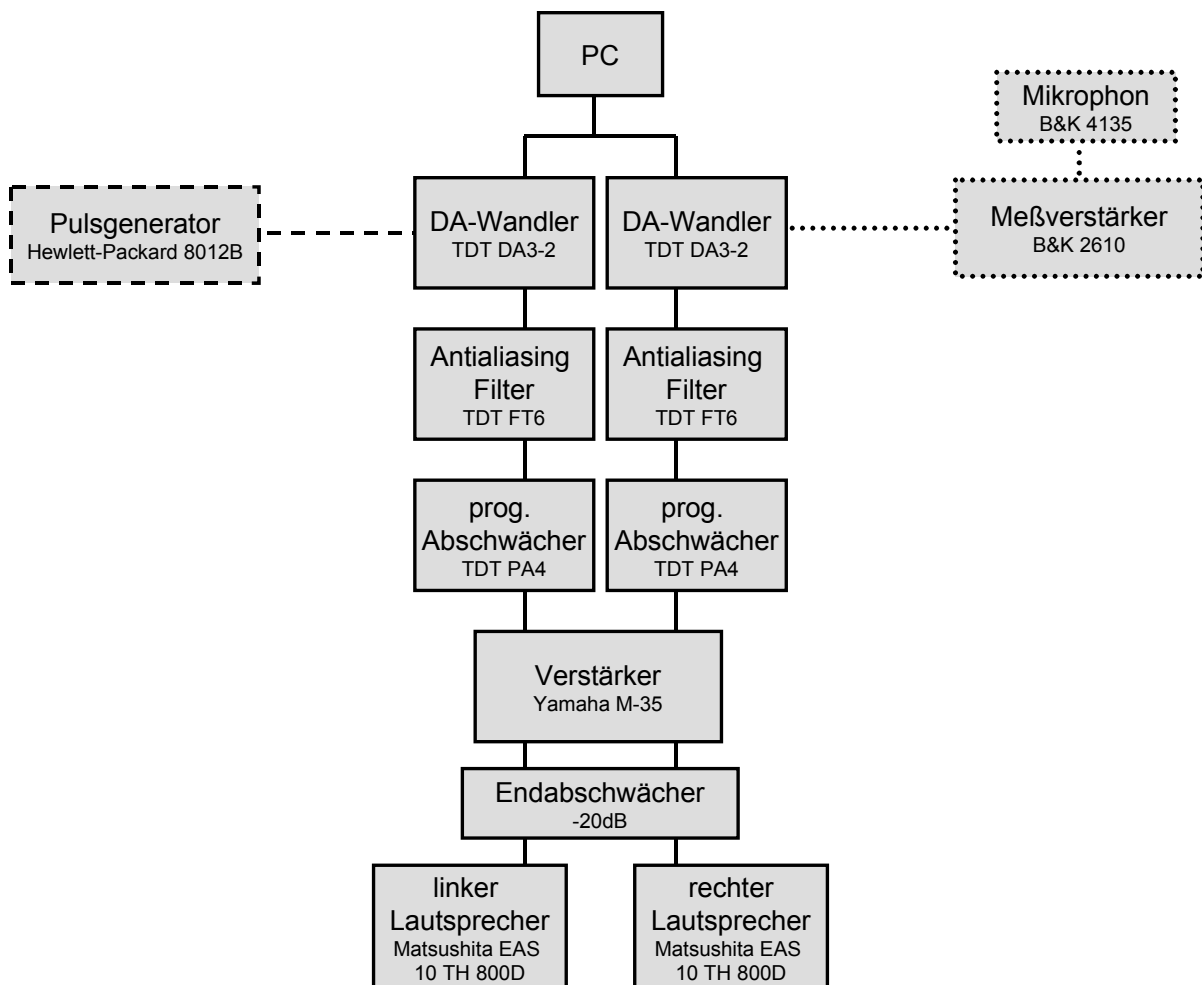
PC

Mikrophon
B&K 4135

Pulsgenerator
Hewlett-Packard 8012B

DA-Wandler
TDT DA3-2

DA-Wandler
TDT DA3-2

Meßverstärker
B&K 2610

Antialiasing Filter
TDT FT6

Antialiasing Filter
TDT FT6

prog. Abschwächer
TDT PA4

prog. Abschwächer
TDT PA4

Verstärker
Yamaha M-35

Endabschwächer
-20dB

linker Lautsprecher
Matsushita EAS 10 TH 800D

rechter Lautsprecher
Matsushita EAS 10 TH 800D